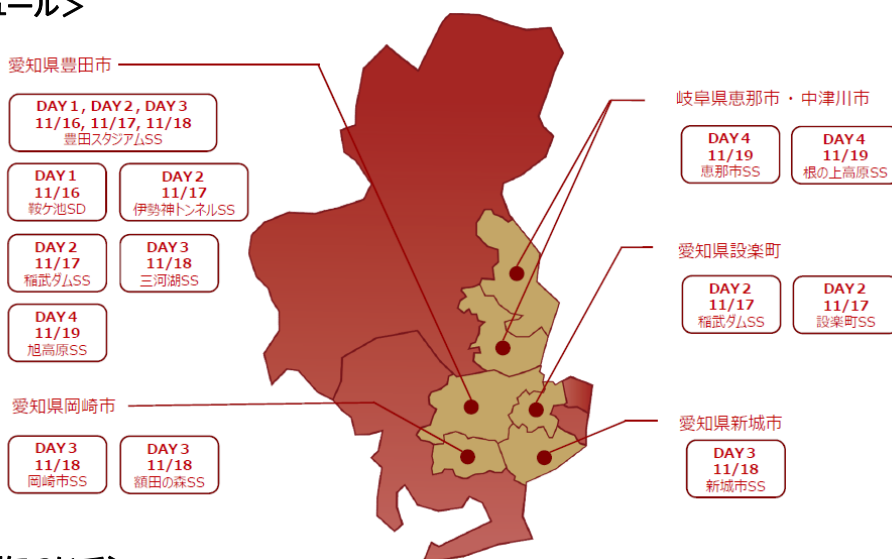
ュール＞

愛知県豊田市

DAY 1, DAY 2, DAY 3
11/16, 11/17, 11/18
豊田スタジアムSS

DAY 1
11/16
鞍ケ池SD

DAY 2
11/17
伊勢神トンネルSS

DAY 2
11/17
稲武ダムSS

DAY 3
11/18
三河湖SS

DAY 4
11/19
旭高原SS

愛知県岡崎市

DAY 3
11/18
岡崎市SS

DAY 3
11/18
額田の森SS

岐阜県恵那市・中津川市

DAY 4
11/19
恵那市SS

DAY 4
11/19
根の上高原SS

愛知県設楽町

DAY 2
11/17
稲武ダムSS

DAY 2
11/17
設楽町SS

愛知県新城市

DAY 3
11/18
新城市SS